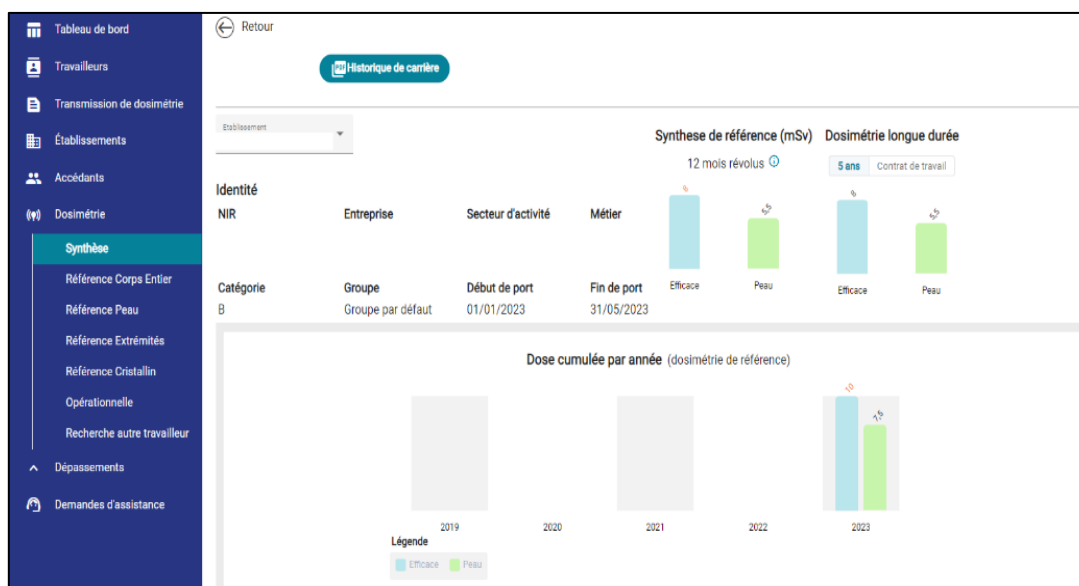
Tableau de bord
Travailleurs
Transmission de dosimétrie
Établissements
Accédants
Dosimétrie
Synthèse
Référence Corps Entier
Référence Peau
Référence Extrémités
Référence Cristallin
Opérationnelle
Recherche autre travailleur
Dépassements
Demandes d'assistance

Retour

Historique de carrière

Etablissement

Synthese de référence (mSv)
12 mois révolus

Dosimétrie longue durée
5 ans | Contrat de travail

Identité

| NIR | Entreprise | Secteur d'activité | Métier |
|---|---|---|---|
| Catégorie | Groupe | Début de port | Fin de port |
| B | Groupe par défaut | 01/01/2023 | 31/05/2023 |

6
5,5
Efficace
Peau

6
5,5
Efficace
Peau

Dose cumulée par année (dosimétrie de référence)

10
7,5

2019
2020
2021
2022
2023

Légende
Efficace
Peau